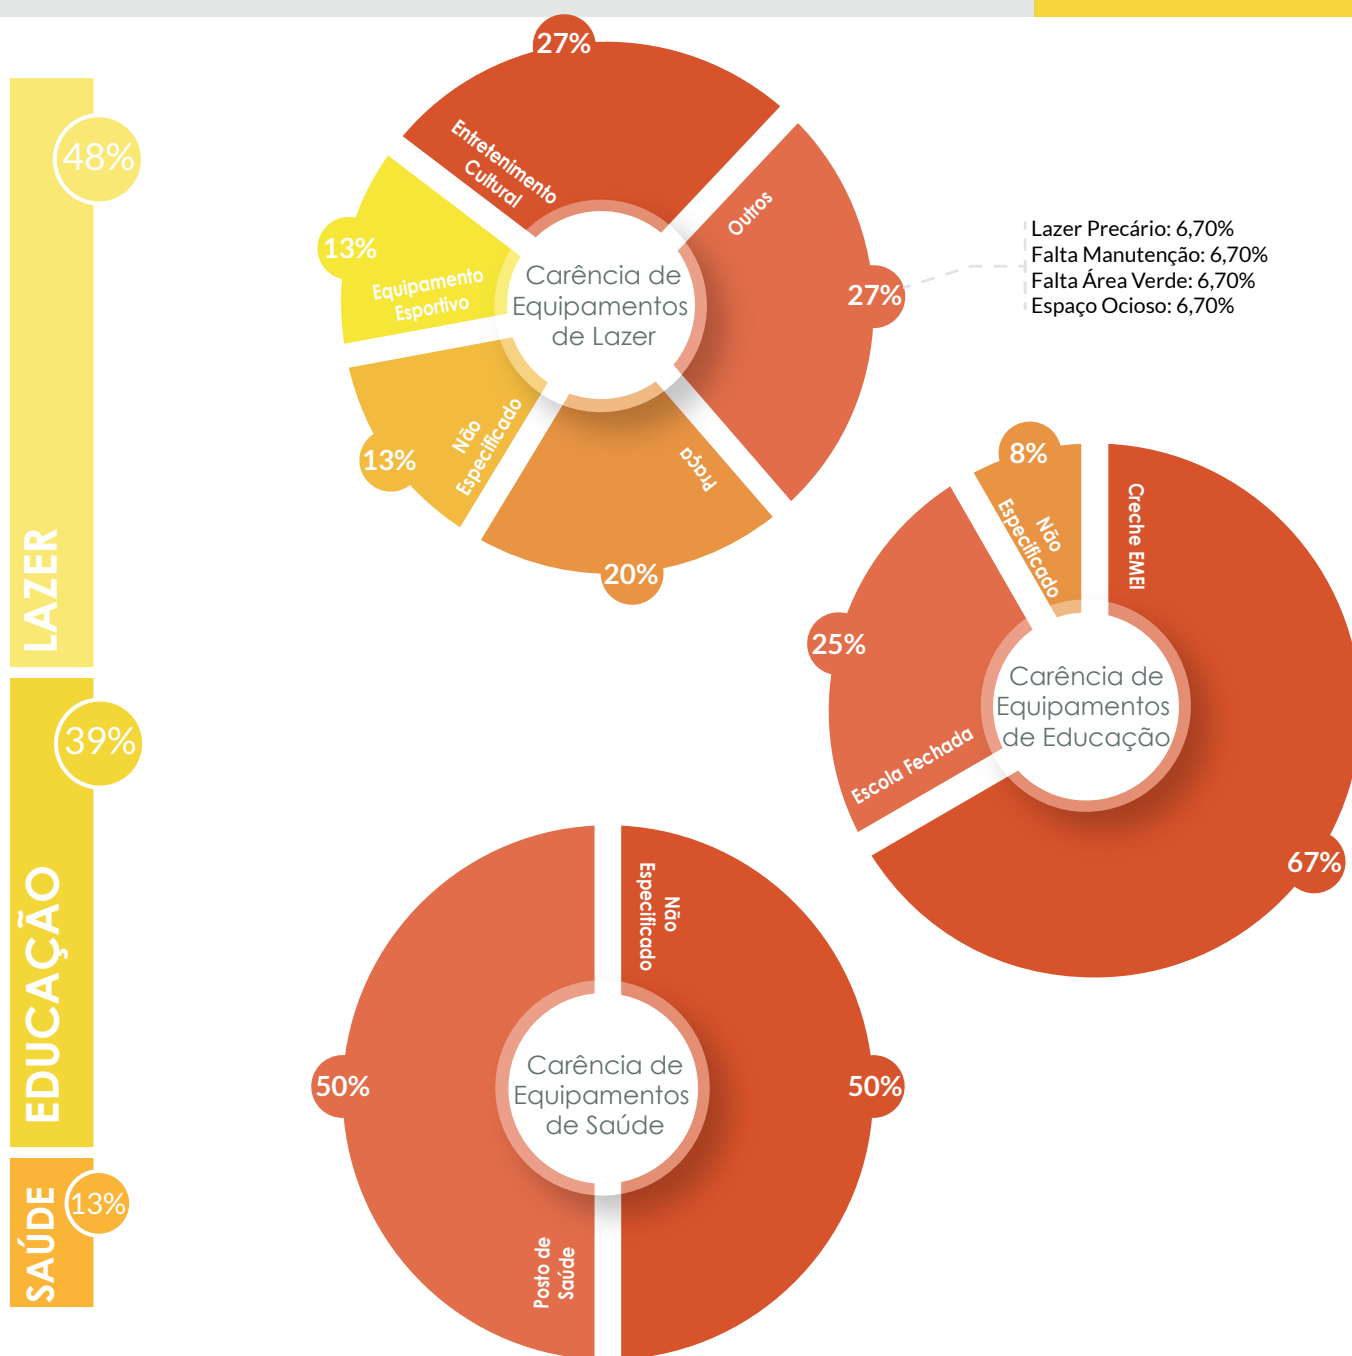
48%

LAZER

39%

EDUCAÇÃO

13%

SAÚDE

27%

Entretenimento Cultural

13%

Equipamento Esportivo

Carência de Equipamentos de Lazer

Outros

27%

Lazer Precário: 6,70%
Falta Manutenção: 6,70%
Falta Área Verde: 6,70%
Espaço Ocioso: 6,70%

13%

Não Especificado

Praça

20%

8%

Não Especificado

Creche EMEI

25%

Carência de Equipamentos de Educação

Escola Fechada

67%

Não Especificado

50%

Carência de Equipamentos de Saúde

50%

Posto de Saúde